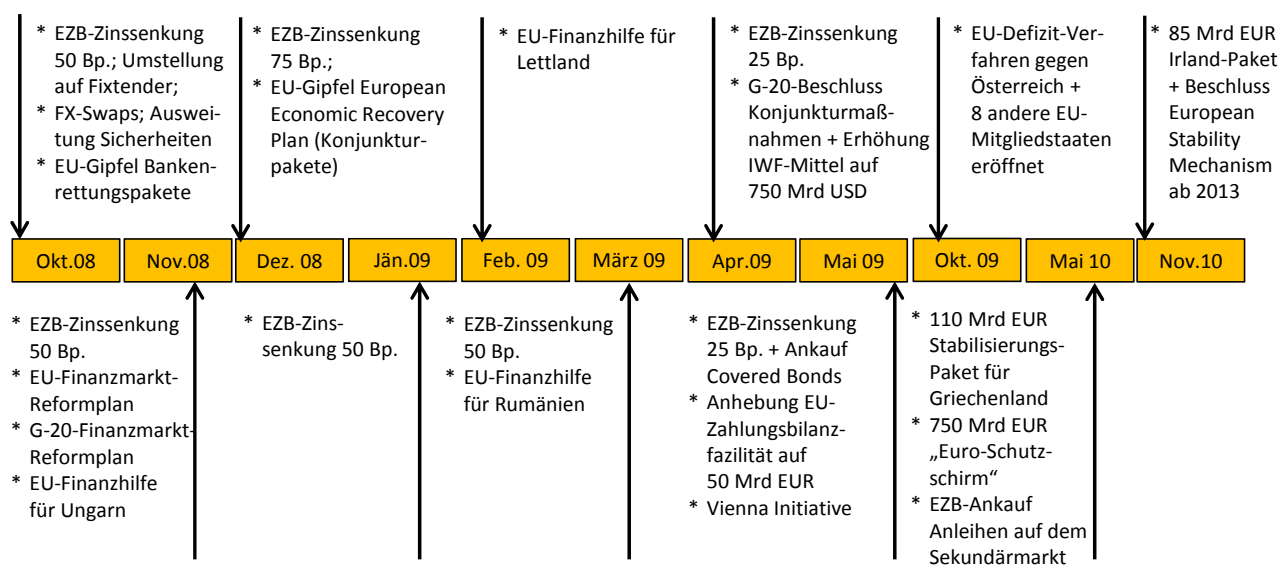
* EZB-Zinssenkung 50 Bp.; Umstellung auf Fixtender;
* FX-Swaps; Ausweitung Sicherheiten
* EU-Gipfel Bankenrettungspakete

* EZB-Zinssenkung 75 Bp.;
* EU-Gipfel European Economic Recovery Plan (Konjunkturpakete)

* EU-Finanzhilfe für Lettland

* EZB-Zinssenkung 25 Bp.
* G-20-Beschluss Konjunkturmaßnahmen + Erhöhung IWF-Mittel auf 750 Mrd USD

* EU-Defizit-Verfahren gegen Österreich + 8 andere EU-Mitgliedstaaten eröffnet

* 85 Mrd EUR Irland-Paket + Beschluss European Stability Mechanism ab 2013

Okt.08 | Nov.08 | Dez. 08 | Jän.09 | Feb. 09 | März 09 | Apr.09 | Mai 09 | Okt. 09 | Mai 10 | Nov.10

* EZB-Zinssenkung 50 Bp.
* EU-Finanzmarkt-Reformplan
* G-20-Finanzmarkt-Reformplan
* EU-Finanzhilfe für Ungarn

* EZB-Zinssenkung 50 Bp.

* EZB-Zinssenkung 50 Bp.
* EU-Finanzhilfe für Rumänien

* EZB-Zinssenkung 25 Bp. + Ankauf Covered Bonds
* Anhebung EU-Zahlungsbilanzfazilität auf 50 Mrd EUR
* Vienna Initiative

* 110 Mrd EUR Stabilisierungs-Paket für Griechenland
* 750 Mrd EUR „Euro-Schutzschirm“
* EZB-Ankauf Anleihen auf dem Sekundärmarkt